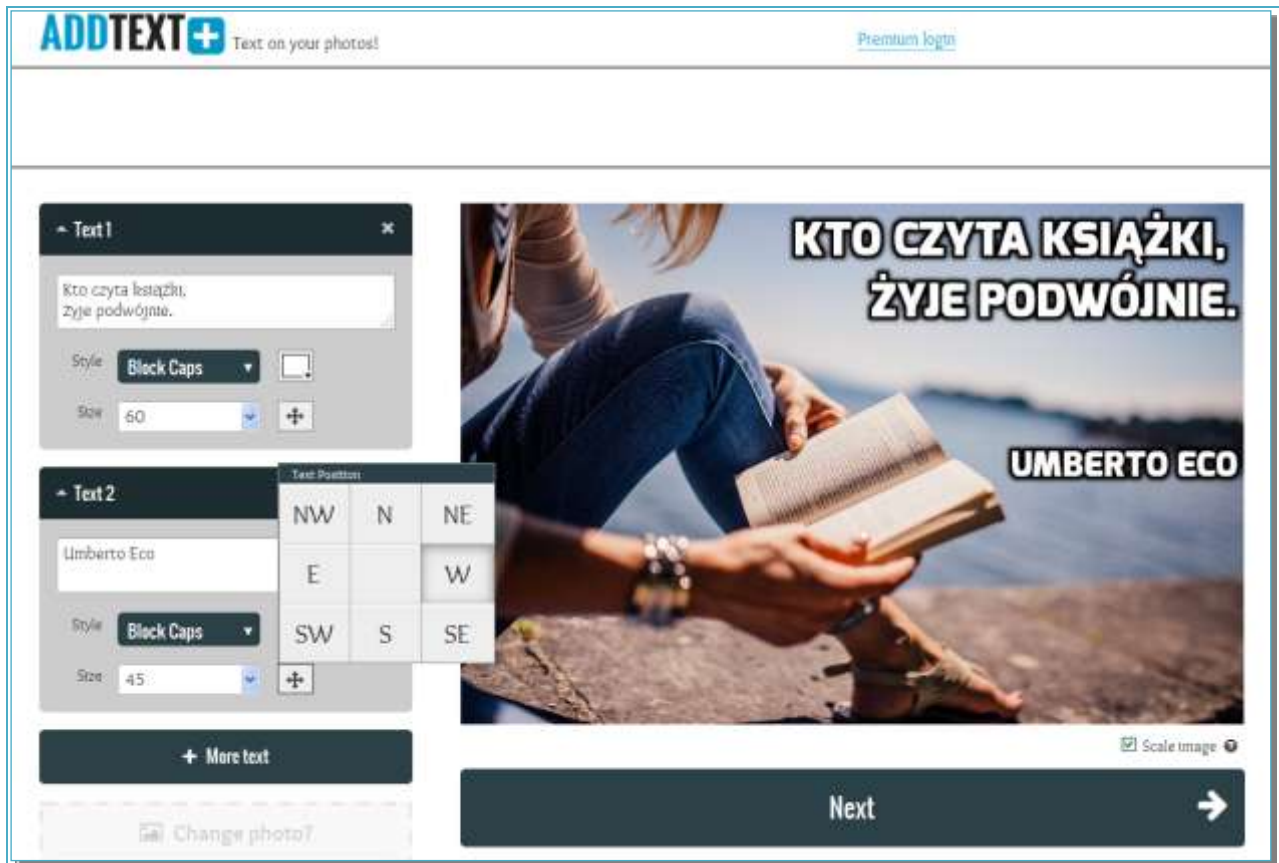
ADDTEXT Text on your photos!

Premium login

Text 1

Kto czyta książki,
Żyje podwójnie.

Style Block Caps

Size 60

Text 2

Umberto Eco

Style Block Caps

Size 45

Text Position

| NW | N | NE |
|---|---|---|
| E | | W |
| SW | S | SE |

More text

Change photo?

KTO CZYTA KSIĄŻKI, ŻYJE PODWÓJNIE.

UMBERTO ECO

Scale image

Next